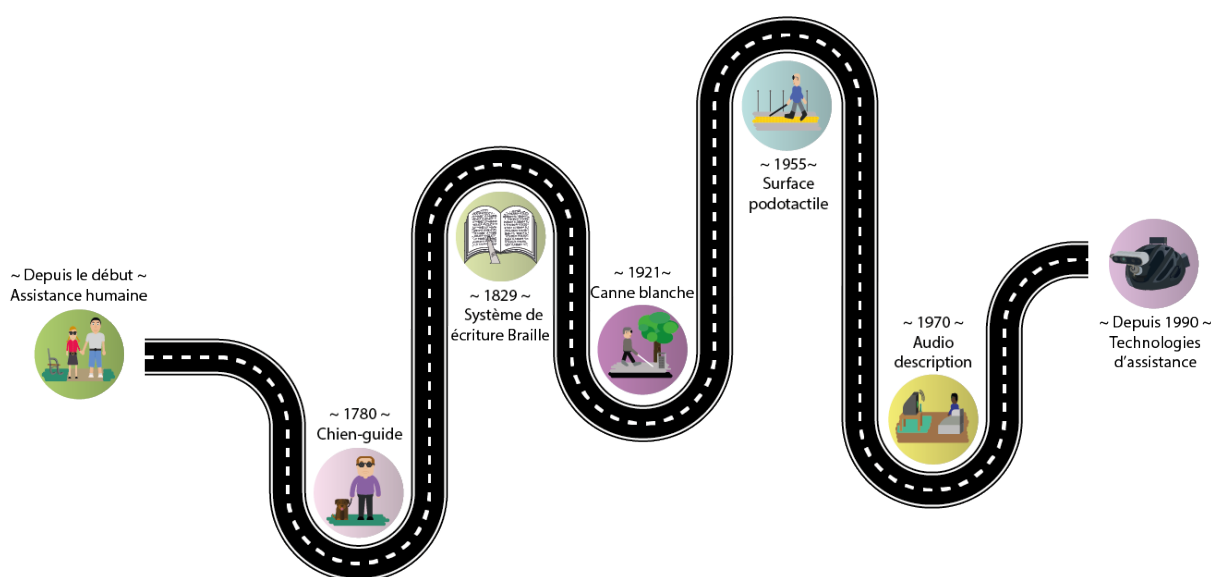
~ Depuis le début ~
Assistance humaine

~ 1780 ~
Chien-guide

~ 1829 ~
Système de écriture Braille

~ 1921~
Canne blanche

~ 1955~
Surface podotactile

~ 1970 ~
Audio description

~ Depuis 1990 ~
Technologies d'assistance